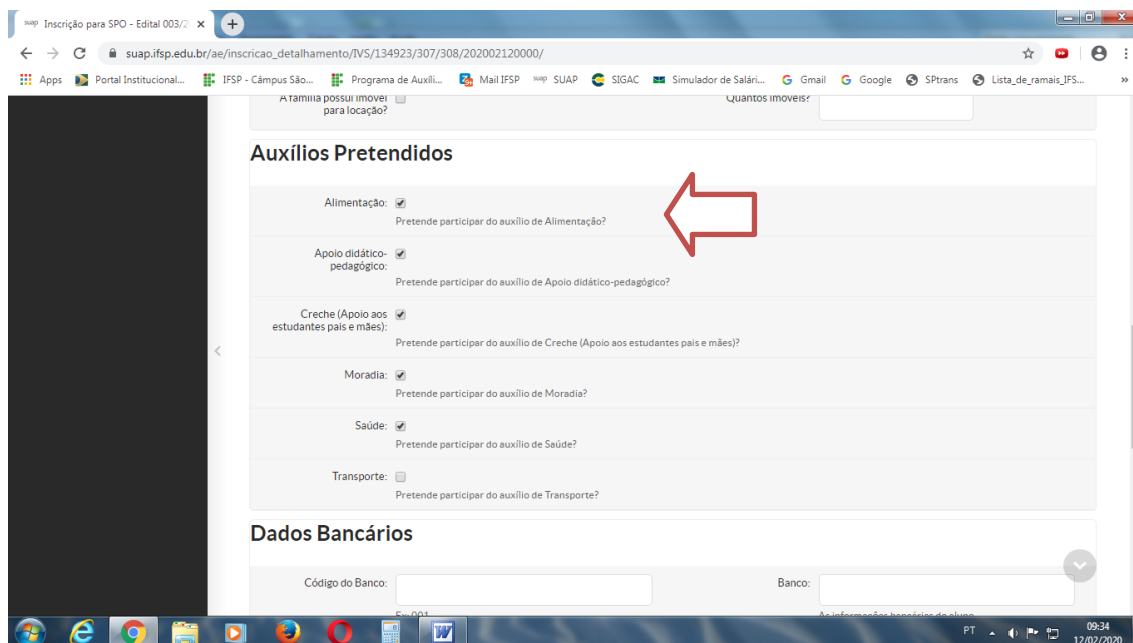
suap Inscrição para SPO - Edital 003/2 ×

suap.ifsp.edu.br/ae/inscricao_detalhamento/IVS/134923/307/308/202002120000/

Apps Portal Institucional... IFSP - Câmpus São... Programa de Auxíli... Mail IFSP SUAP SIGAC Simulador de Salári... Gmail Google SPtrans Lista_de_ramais_IFS...

A família possui imóvel para locação?

Quantos imóveis?

Auxílios Pretendidos

Alimentação:
Pretende participar do auxílio de Alimentação?

Apoio didático-pedagógico:
Pretende participar do auxílio de Apoio didático-pedagógico?

Creche (Apoio aos estudantes pais e mães):
Pretende participar do auxílio de Creche (Apoio aos estudantes pais e mães)?

Moradia:
Pretende participar do auxílio de Moradia?

Saúde:
Pretende participar do auxílio de Saúde?

Transporte:
Pretende participar do auxílio de Transporte?

Dados Bancários

Código do Banco:

Banco:

Ex: 001

As informações bancárias do aluno

PT 09:34 12/02/2020